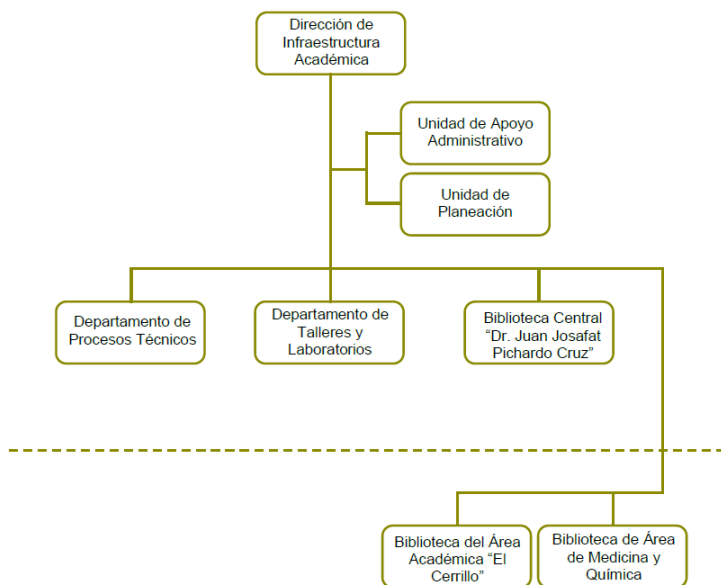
Dirección de Infraestructura Académica

Unidad de Apoyo Administrativo

Unidad de Planeación

Departamento de Procesos Técnicos

Departamento de Talleres y Laboratorios

Biblioteca Central "Dr. Juan Josafat Pichardo Cruz"

Biblioteca del Área Académica "El Cerrillo"

Biblioteca de Área de Medicina y Química